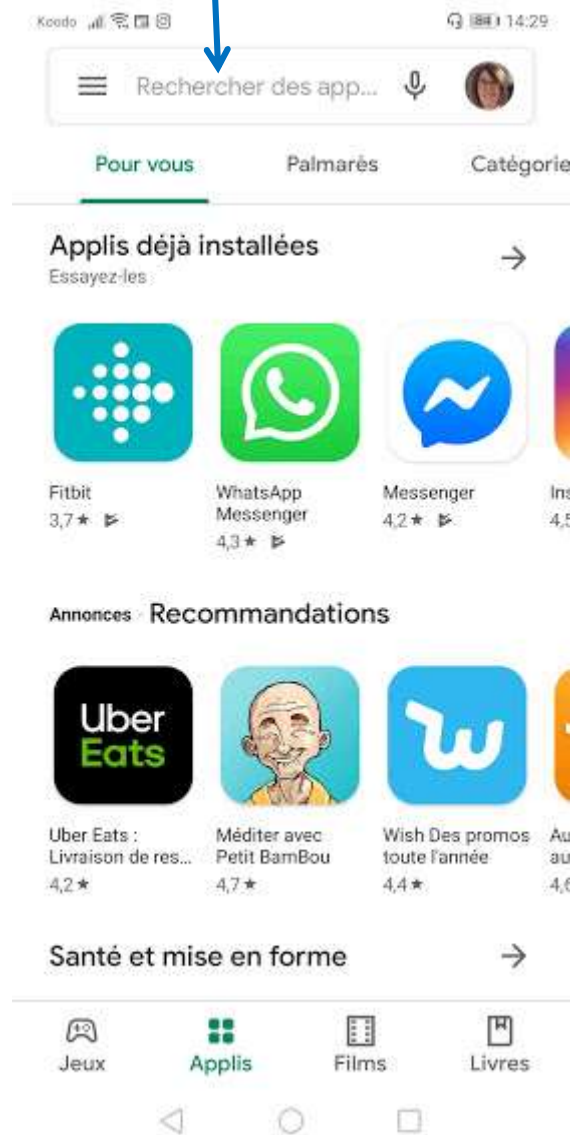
Koodo 84 14:29

Rechercher des app...

Pour vous Palmarès Catégorie

Applis déjà installées
Essayez-les

Fitbit
3,7★

WhatsApp Messenger
4,3★

Messenger
4,2★

Ins
4,5

Annonces · Recommandations

Uber Eats

Uber Eats : Livraison de res...
4,2★

Méditer avec Petit BamBou
4,7★

Wish Des promos toute l'année
4,4★

Au au
4,6

Santé et mise en forme

Jeux Applis Films Livres